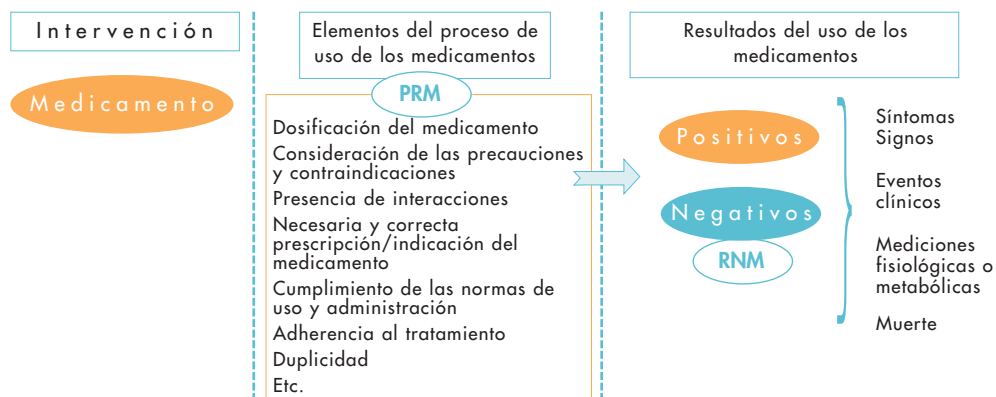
Intervención

Medicamento

Elementos del proceso de uso de los medicamentos

PRM

Dosificación del medicamento
Consideración de las precauciones y contraindicaciones
Presencia de interacciones
Necesaria y correcta prescripción/indicación del medicamento
Cumplimiento de las normas de uso y administración
Adherencia al tratamiento
Duplicidad
Etc.

Resultados del uso de los medicamentos

Positivos

Negativos

RNM

Síntomas
Signos

Eventos clínicos

Mediciones fisiológicas o metabólicas

Muerte